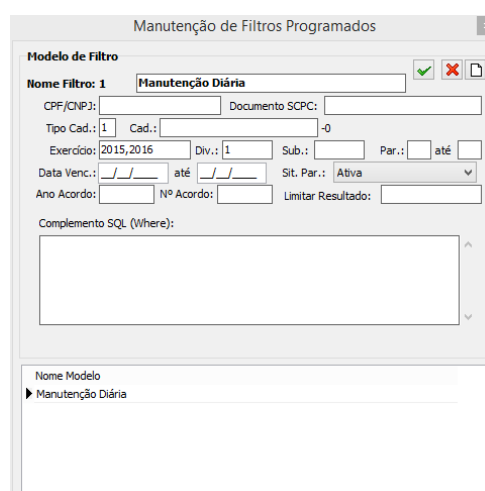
Manutenção de Filtros Programados

Modelo de Filtro

Nome Filtro: 1 Manutenção Diária

CPF/CNPJ:

Documento SCPC:

Tipo Cad.: 1 Cad.: -0

Exercício: 2015,2016 Div.: 1 Sub.: Par.: até

Data Venc.: __/__/____ até __/__/____ Sit. Par.: Ativa

Ano Acordo: Nº Acordo: Limitar Resultado:

Complemento SQL (Where):

Nome Modelo

Manutenção Diária